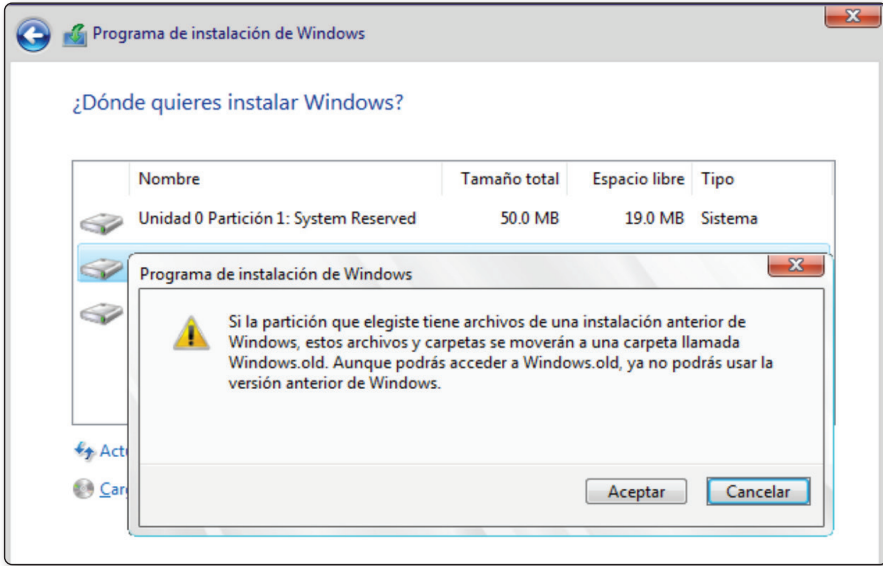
Programa de instalación de Windows

¿Dónde quieres instalar Windows?

| | Nombre | Tamaño total | Espacio libre | Tipo |
|---|---|---|---|---|
| | Unidad 0 Partición 1: System Reserved | 50.0 MB | 19.0 MB | Sistema |

Act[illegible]

Car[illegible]

Programa de instalación de Windows

Si la partición que elegiste tiene archivos de una instalación anterior de Windows, estos archivos y carpetas se moverán a una carpeta llamada Windows.old. Aunque podrás acceder a Windows.old, ya no podrás usar la versión anterior de Windows.

Aceptar Cancelar